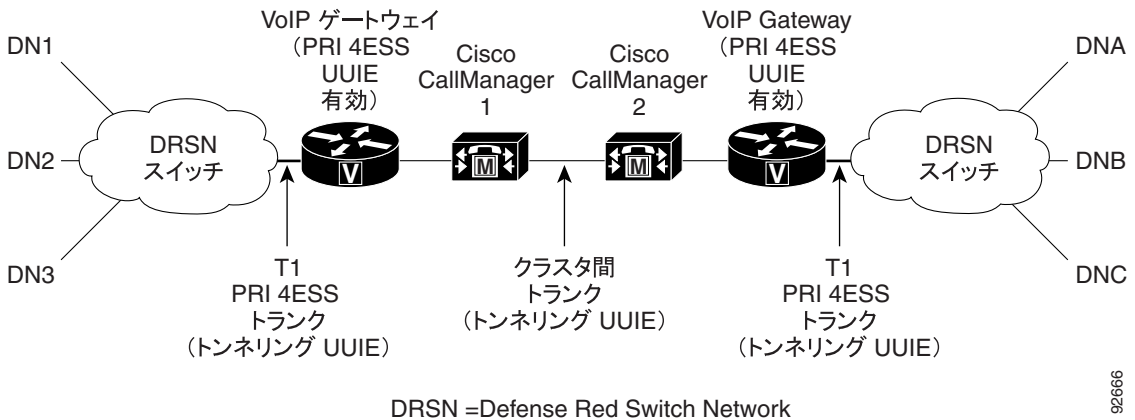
DN1

DN2

DN3

DRSN スイッチ

VoIP ゲートウェイ（PRI 4ESS UUIE 有効）

V

M

Cisco CallManager 1

M

Cisco CallManager 2

VoIP Gateway（PRI 4ESS UUIE 有効）

V

DRSN スイッチ

DNA

DNB

DNC

T1 PRI 4ESS トランク（トンネリング UUIE）

クラスタ間 トランク（トンネリング UUIE）

T1 PRI 4ESS トランク（トンネリング UUIE）

92666

DRSN =Defense Red Switch Network